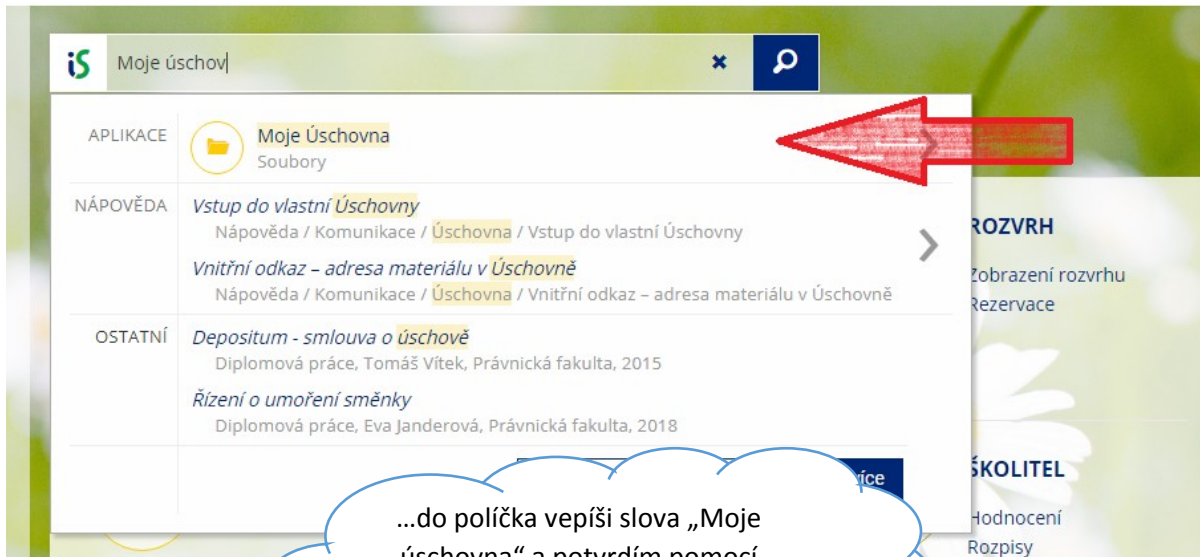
iS Moje úschov

APLIKACE

Moje Úschovna
Soubory

NÁPOVĚDA

Vstup do vlastní Úschovny
Nápověda / Komunikace / Úschovna / Vstup do vlastní Úschovny

Vnitřní odkaz – adresa materiálu v Úschovně
Nápověda / Komunikace / Úschovna / Vnitřní odkaz – adresa materiálu v Úschovně

OSTATNÍ

Depositum - smlouva o úschově
Diplomová práce, Tomáš Vítek, Právnická fakulta, 2015

Řízení o umoření směnky
Diplomová práce, Eva Janderová, Právnická fakulta, 2018

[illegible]íce

ROZVRH
Zobrazení rozvrhu
Rezervace

ŠKOLITEL
Hodnocení
Rozpisy

…do políčka vepíši slova „Moje úschovna" a potvrdím pomocí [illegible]